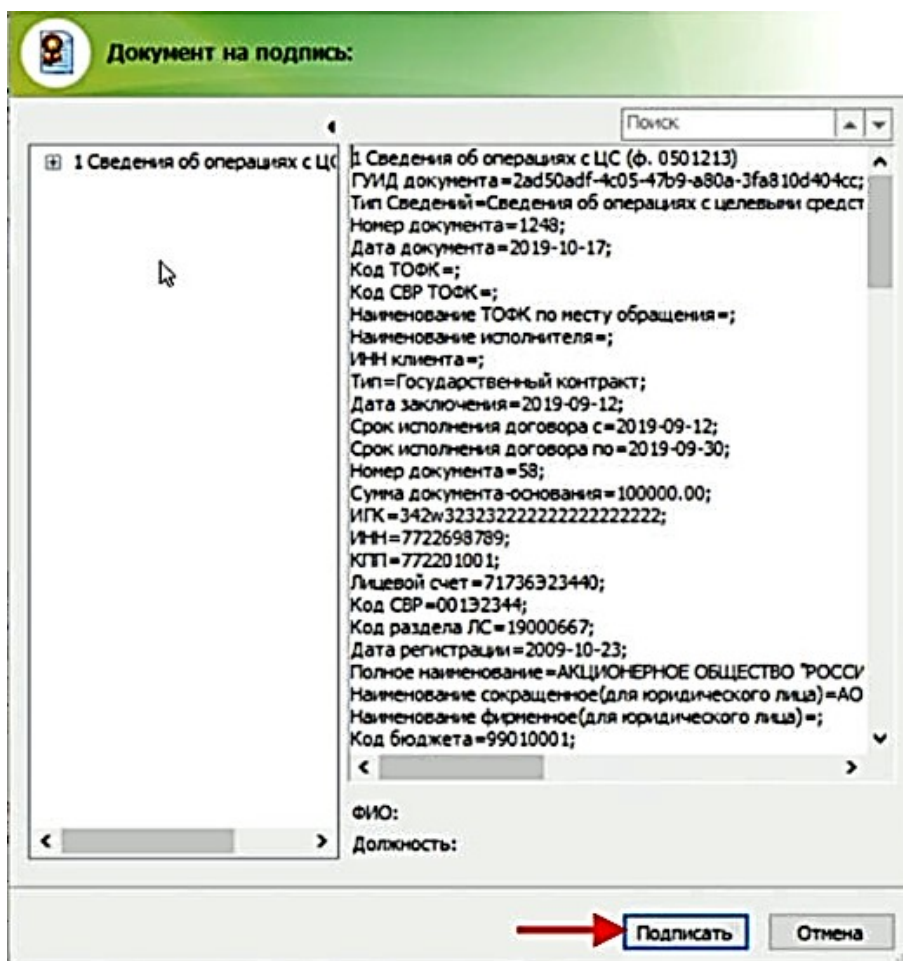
Документ на подпись:

Поиск

1 Сведения об операциях с ЦС

1 Сведения об операциях с ЦС (ф. 0501213)
ГУИД документа=2ad50adf-4c05-47b9-a80a-3fa810d404cc;
Тип Сведений=Сведения об операциях с целевыми средст
Номер документа=1248;
Дата документа=2019-10-17;
Код ТОФК=;
Код СВР ТОФК=;
Наименование ТОФК по месту обращения=;
Наименование исполнителя=;
ИНН клиента=;
Тип=Государственный контракт;
Дата заключения=2019-09-12;
Срок исполнения договора с=2019-09-12;
Срок исполнения договора по=2019-09-30;
Номер документа=58;
Сумма документа-основания=100000.00;
ИГК=342w32323222222222222222;
ИНН=7722698789;
КПП=772201001;
Лицевой счет=71736323440;
Код СВР=001Э2344;
Код раздела ЛС=19000667;
Дата регистрации=2009-10-23;
Полное наименование=АКЦИОНЕРНОЕ ОБЩЕСТВО "РОССИ
Наименование сокращенное(для юридического лица)=АО
Наименование фирменное(для юридического лица)=;
Код бюджета=99010001;

ФИО:
Должность:

Подписать
Отмена